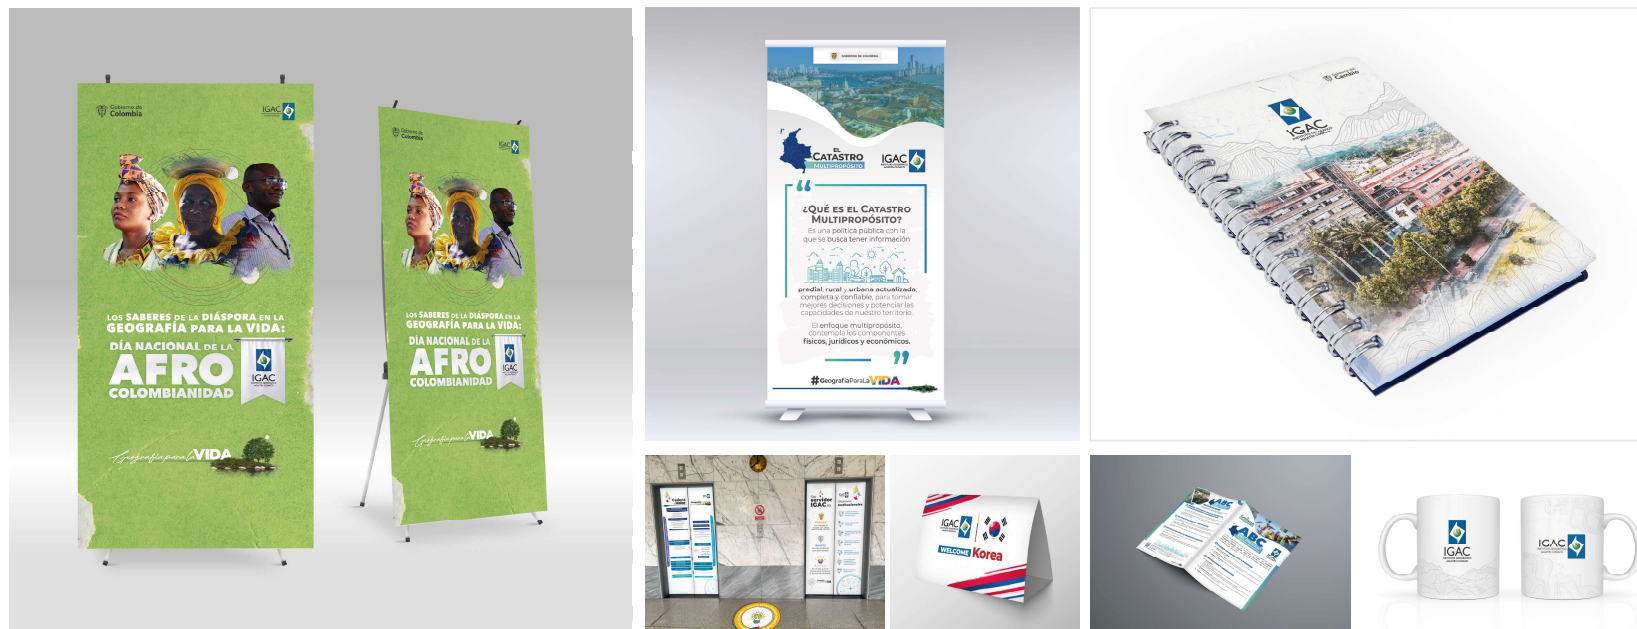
Gobierno de Colombia

IGAC

LOS SABERES DE LA DIÁSPORA EN LA GEOGRAFÍA PARA LA VIDA:

DÍA NACIONAL DE LA AFRO COLOMBIANIDAD

IGAC

GeografíaparalaVIDA

Gobierno de Colombia

IGAC

LOS SABERES DE LA DIÁSPORA EN LA GEOGRAFÍA PARA LA VIDA:

DÍA NACIONAL DE LA AFRO COLOMBIANIDAD

IGAC

GeografíaparalaVIDA

GOBIERNO DE COLOMBIA

EL CATASTRO MULTIPROPÓSITO

IGAC

¿QUÉ ES EL CATASTRO MULTIPROPÓSITO?

Es una política pública con la que se busca tener información

predial, rural y urbana actualizada, completa y confiable, para tomar mejores decisiones y potenciar las capacidades de nuestro territorio.

El enfoque multipropósito, contempla los componentes físicos, jurídicos y económicos.

#GeografíaParaLaVIDA

Cambio

IGAC

IGAC

WELCOME Korea

ABC

ABC

IGAC

IGAC